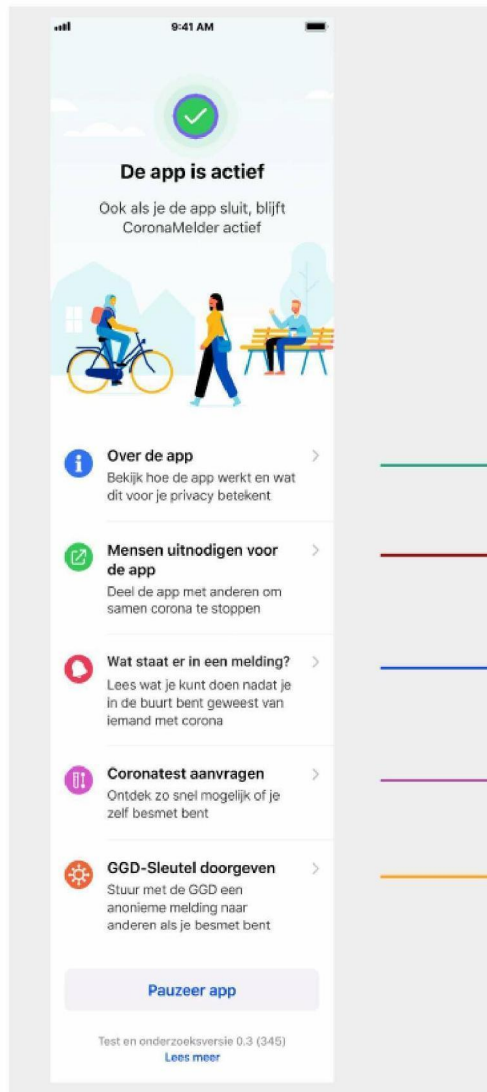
9:41 AM

De app is actief

Ook als je de app sluit, blijft CoronaMelder actief

Over de app
Bekijk hoe de app werkt en wat dit voor je privacy betekent

Mensen uitnodigen voor de app
Deel de app met anderen om samen corona te stoppen

Wat staat er in een melding?
Lees wat je kunt doen nadat je in de buurt bent geweest van iemand met corona

Coronatest aanvragen
Ontdek zo snel mogelijk of je zelf besmet bent

GGD-Sleutel doorgeven
Stuur met de GGD een anonieme melding naar anderen als je besmet bent

Pauzeer app

Test en onderzoeksversie 0.3 (345)
Lees meer